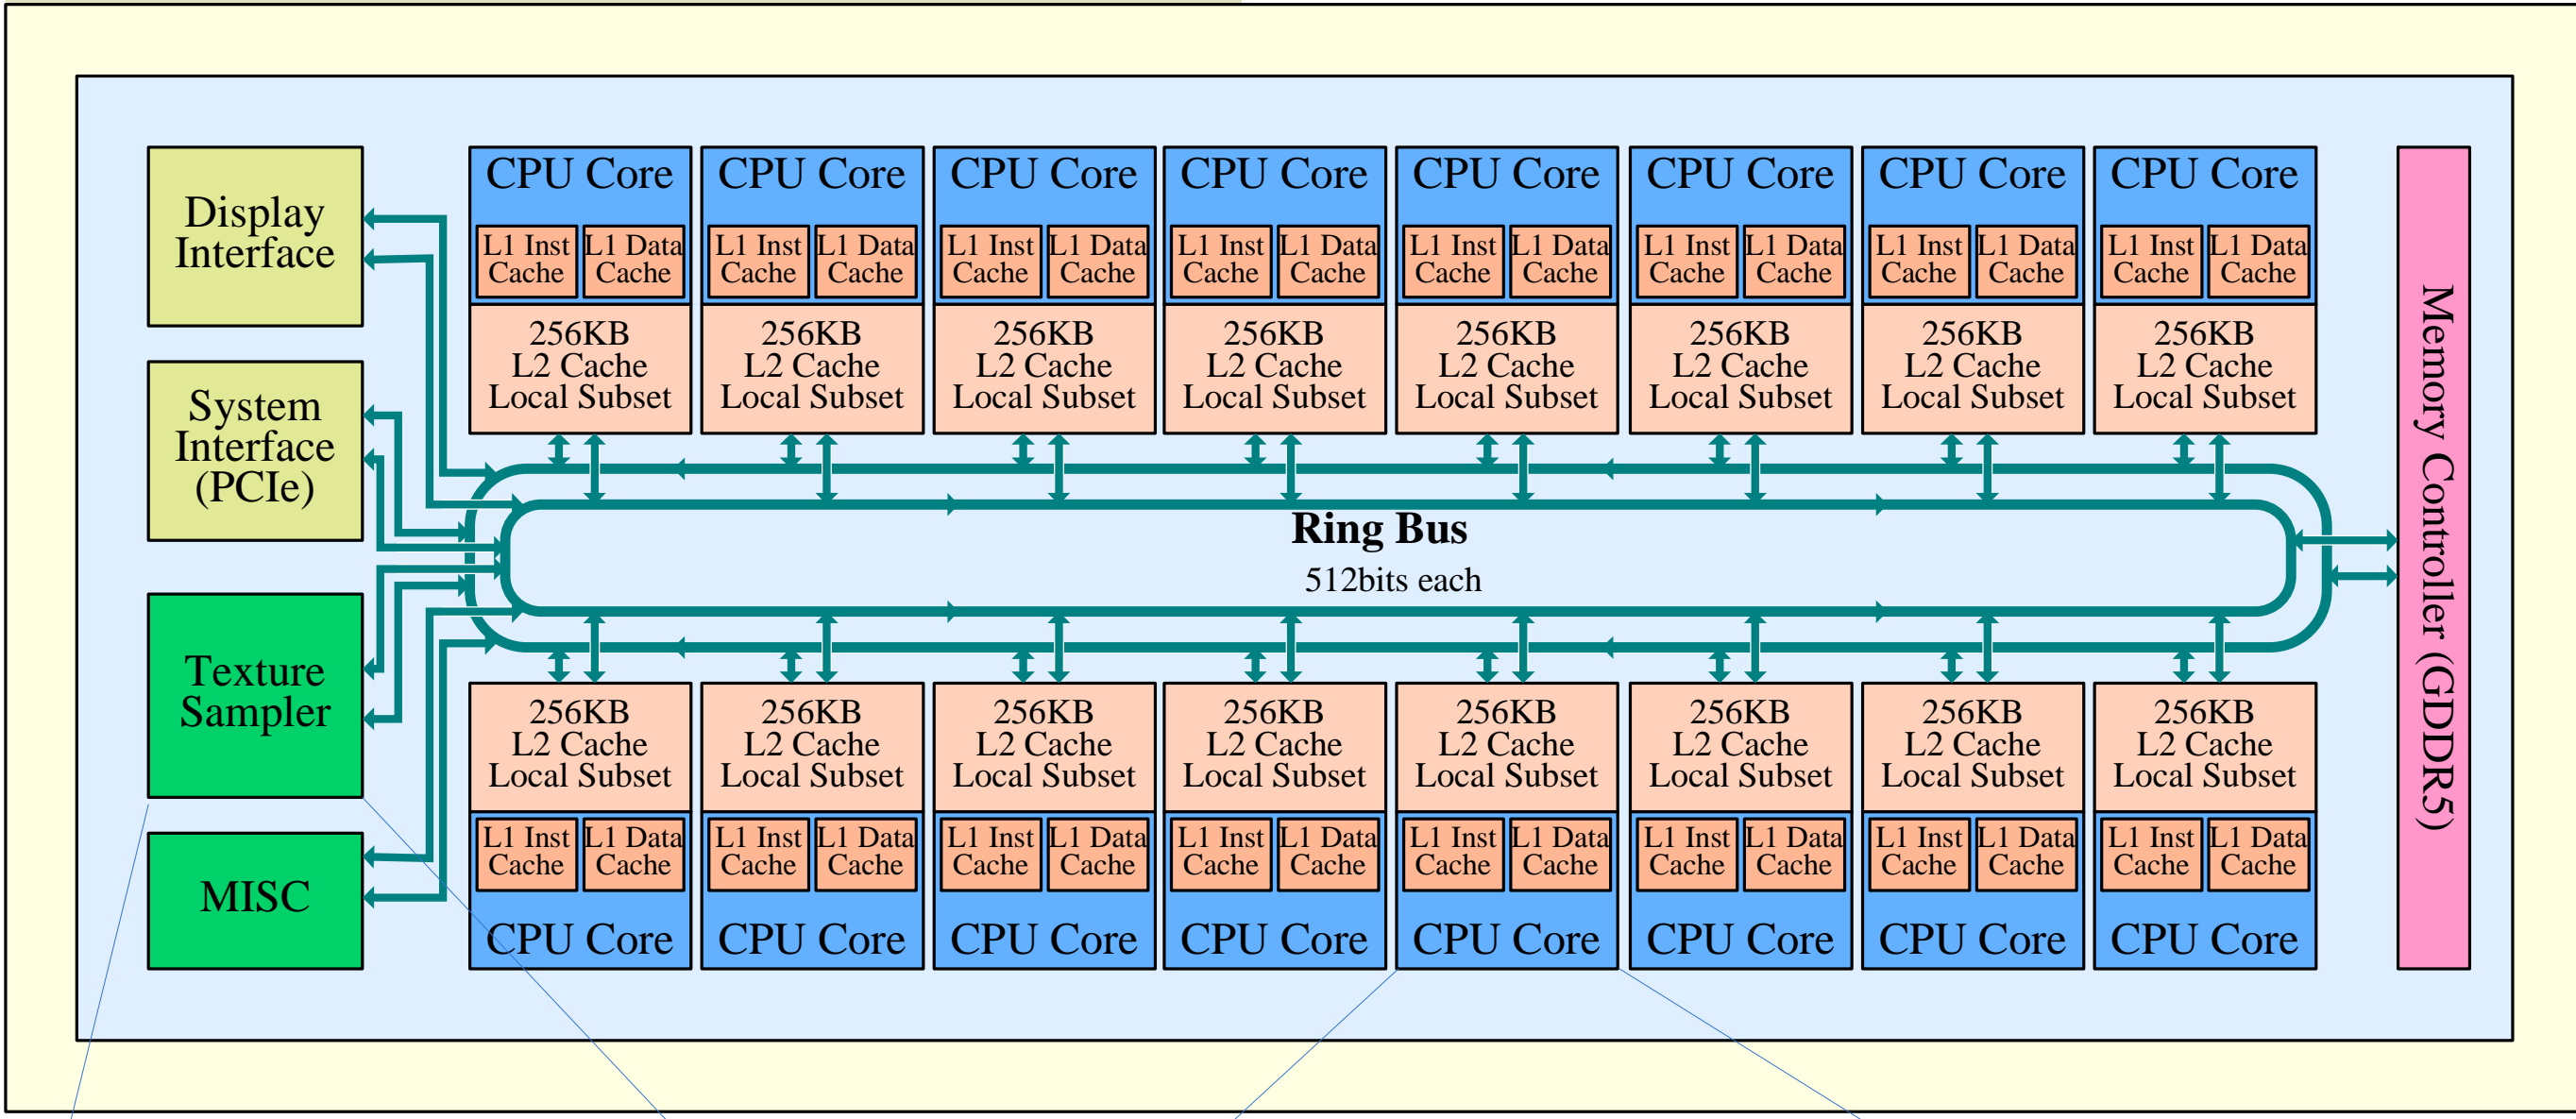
Display Interface

System Interface (PCIe)

Texture Sampler

MISC

CPU Core
L1 Inst Cache
L1 Data Cache
256KB L2 Cache Local Subset

CPU Core
L1 Inst Cache
L1 Data Cache
256KB L2 Cache Local Subset

CPU Core
L1 Inst Cache
L1 Data Cache
256KB L2 Cache Local Subset

CPU Core
L1 Inst Cache
L1 Data Cache
256KB L2 Cache Local Subset

CPU Core
L1 Inst Cache
L1 Data Cache
256KB L2 Cache Local Subset

CPU Core
L1 Inst Cache
L1 Data Cache
256KB L2 Cache Local Subset

CPU Core
L1 Inst Cache
L1 Data Cache
256KB L2 Cache Local Subset

CPU Core
L1 Inst Cache
L1 Data Cache
256KB L2 Cache Local Subset

Ring Bus
512bits each

256KB L2 Cache Local Subset
L1 Inst Cache
L1 Data Cache
CPU Core

256KB L2 Cache Local Subset
L1 Inst Cache
L1 Data Cache
CPU Core

256KB L2 Cache Local Subset
L1 Inst Cache
L1 Data Cache
CPU Core

256KB L2 Cache Local Subset
L1 Inst Cache
L1 Data Cache
CPU Core

256KB L2 Cache Local Subset
L1 Inst Cache
L1 Data Cache
CPU Core

256KB L2 Cache Local Subset
L1 Inst Cache
L1 Data Cache
CPU Core

256KB L2 Cache Local Subset
L1 Inst Cache
L1 Data Cache
CPU Core

256KB L2 Cache Local Subset
L1 Inst Cache
L1 Data Cache
CPU Core

Memory Controller (GDDR5)